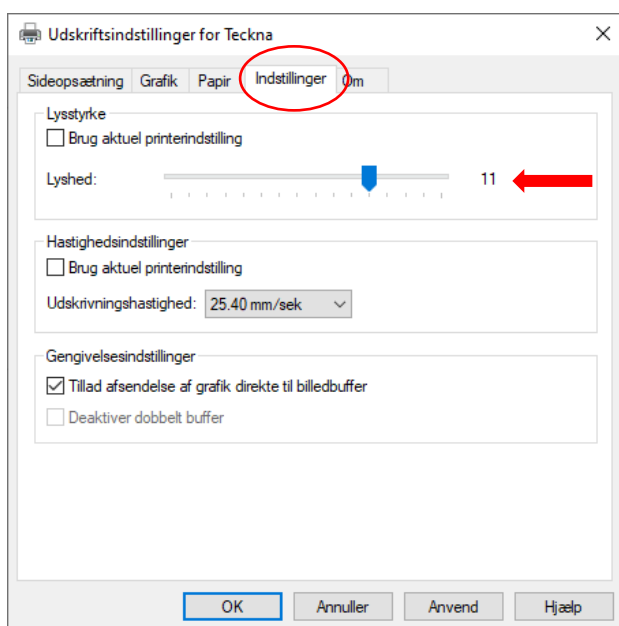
Udskriftsindstillinger for Teckna

×

Sideopsætning | Grafik | Papir | Indstillinger | Om

Lysstyrke

Brug aktuel printerindstilling

Lyshed: 11

Hastighedsindstillinger

Brug aktuel printerindstilling

Udskrivningshastighed: 25.40 mm/sek

Gengivelsesindstillinger

Tillad afsendelse af grafik direkte til billedbuffer

Deaktiver dobbelt buffer

OK | Annuller | Anvend | Hjælp